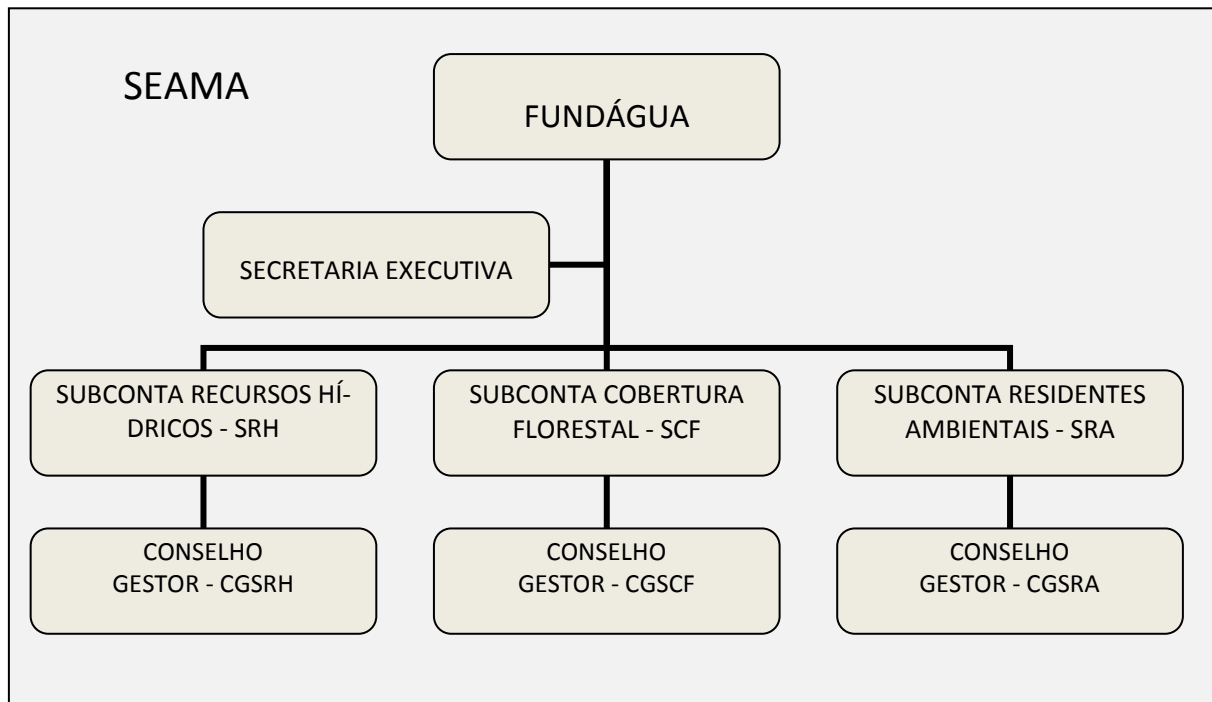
SEAMA

FUNDÁGUA

SECRETARIA EXECUTIVA

SUBCONTA RECURSOS HÍDRICOS - SRH

SUBCONTA COBERTURA FLORESTAL - SCF

SUBCONTA RESIDENTES AMBIENTAIS - SRA

CONSELHO GESTOR - CGSRH

CONSELHO GESTOR - CGSCF

CONSELHO GESTOR - CGSRA